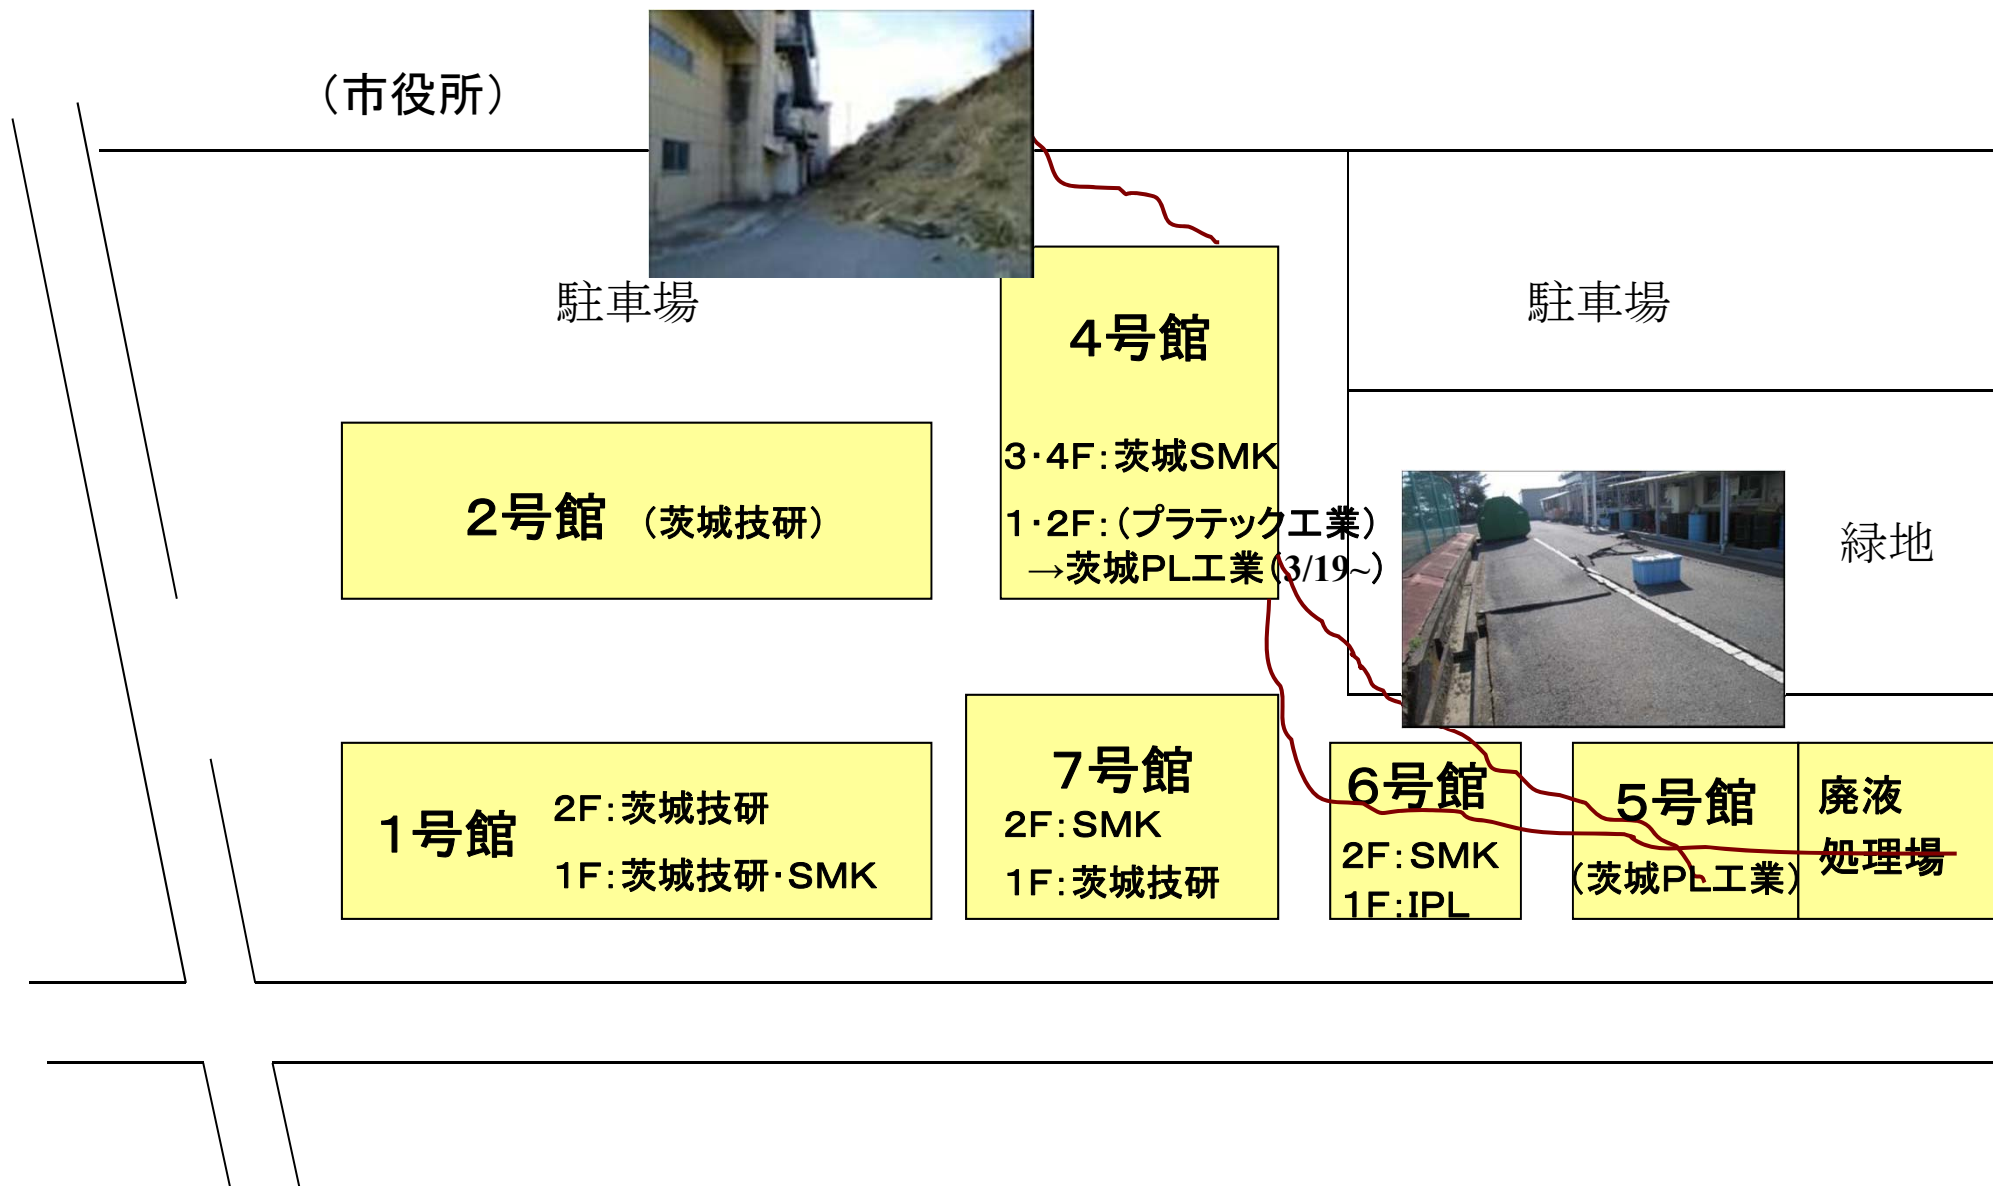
（市役所）

駐車場

駐車場

4号館

3･4F：茨城SMK

1･2F：（プラテック工業）
→茨城PL工業（3/19~）

2号館 （茨城技研）

緑地

1号館 2F：茨城技研
1F：茨城技研･SMK

7号館
2F：SMK
1F：茨城技研

6号館
2F：SMK
1F：IPL

5号館
（茨城PL工業）

廃液
処理場